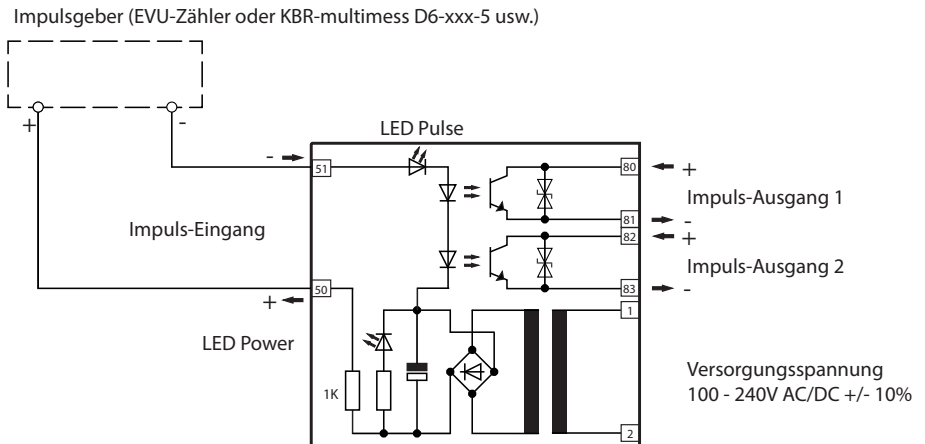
Impulsgeber (EVU-Zähler oder KBR-multimess D6-xxx-5 usw.)

+
-

LED Pulse

-
51

Impuls-Eingang

50
+

LED Power

1K

80
+
Impuls-Ausgang 1
81
-
82
+
Impuls-Ausgang 2
83
-

1

Versorgungsspannung
100 - 240V AC/DC +/- 10%

2